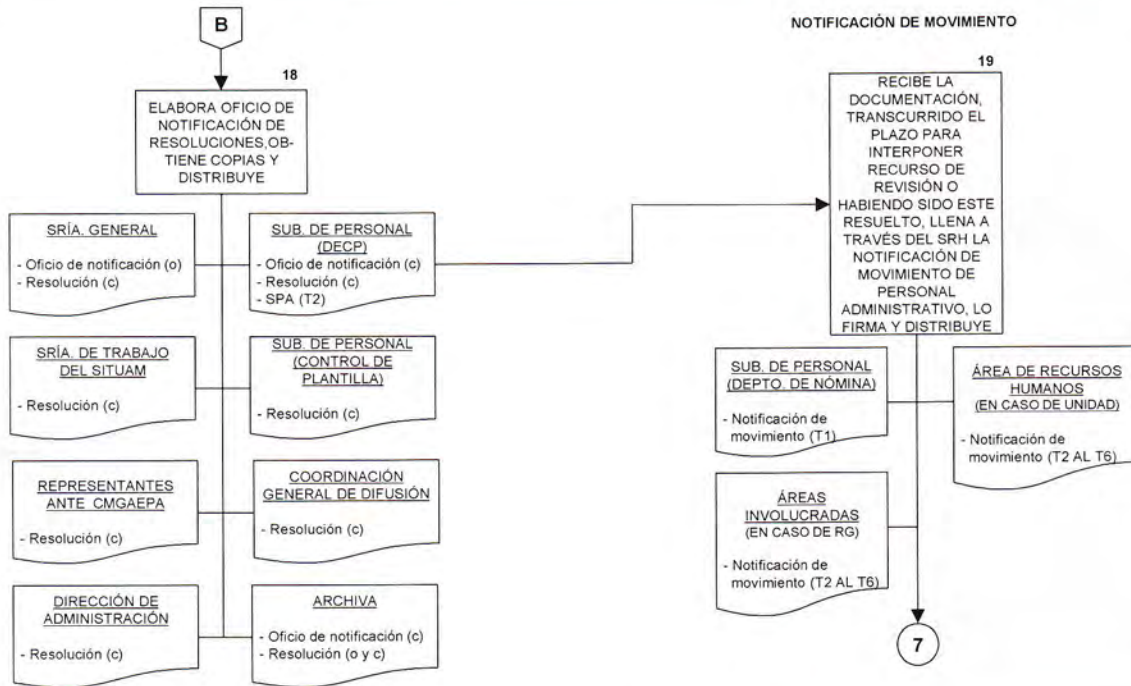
B

18

ELABORA OFICIO DE NOTIFICACIÓN DE RESOLUCIONES,OB-TIENE COPIAS Y DISTRIBUYE

SRÍA. GENERAL

- Oficio de notificación (o)
- Resolución (c)

SUB. DE PERSONAL (DECP)

- Oficio de notificación (c)
- Resolución (c)
- SPA (T2)

SRÍA. DE TRABAJO DEL SITUAM

- Resolución (c)

SUB. DE PERSONAL (CONTROL DE PLANTILLA)

- Resolución (c)

REPRESENTANTES ANTE CMGAEPA

- Resolución (c)

COORDINACIÓN GENERAL DE DIFUSIÓN

- Resolución (c)

DIRECCIÓN DE ADMINISTRACIÓN

- Resolución (c)

ARCHIVA

- Oficio de notificación (c)
- Resolución (o y c)

NOTIFICACIÓN DE MOVIMIENTO

19

RECIBE LA DOCUMENTACIÓN, TRANSCURRIDO EL PLAZO PARA INTERPONER RECURSO DE REVISIÓN O HABIENDO SIDO ESTE RESUELTO, LLENA A TRAVÉS DEL SRH LA NOTIFICACIÓN DE MOVIMIENTO DE PERSONAL ADMINISTRATIVO, LO FIRMA Y DISTRIBUYE

SUB. DE PERSONAL (DEPTO. DE NÓMINA)

- Notificación de movimiento (T1)

ÁREA DE RECURSOS HUMANOS (EN CASO DE UNIDAD)

- Notificación de movimiento (T2 AL T6)

ÁREAS INVOLUCRADAS (EN CASO DE RG)

- Notificación de movimiento (T2 AL T6)

7